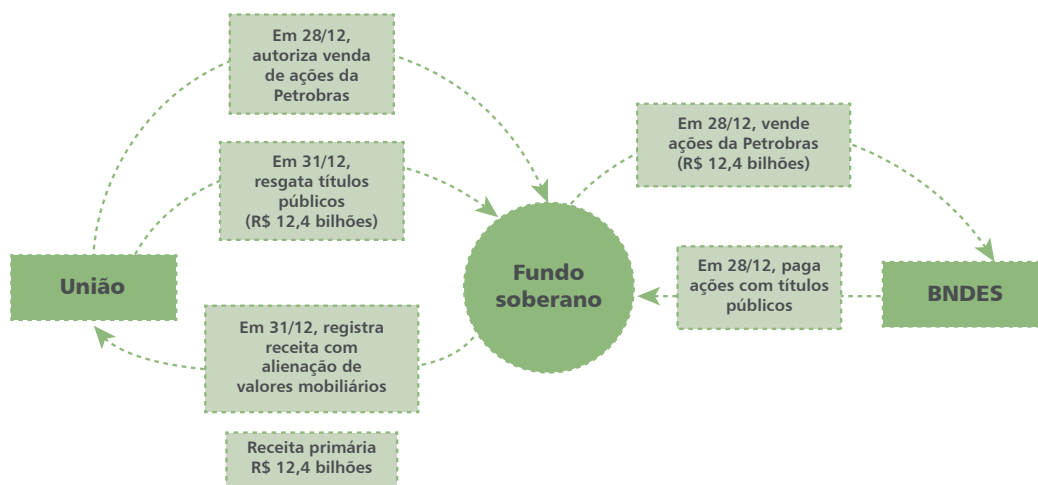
Em 28/12, autoriza venda de ações da Petrobras

Em 31/12, resgata títulos públicos (R$ 12,4 bilhões)

Em 28/12, vende ações da Petrobras (R$ 12,4 bilhões)

União

Fundo soberano

Em 28/12, paga ações com títulos públicos

BNDES

Em 31/12, registra receita com alienação de valores mobiliários

Receita primária R$ 12,4 bilhões